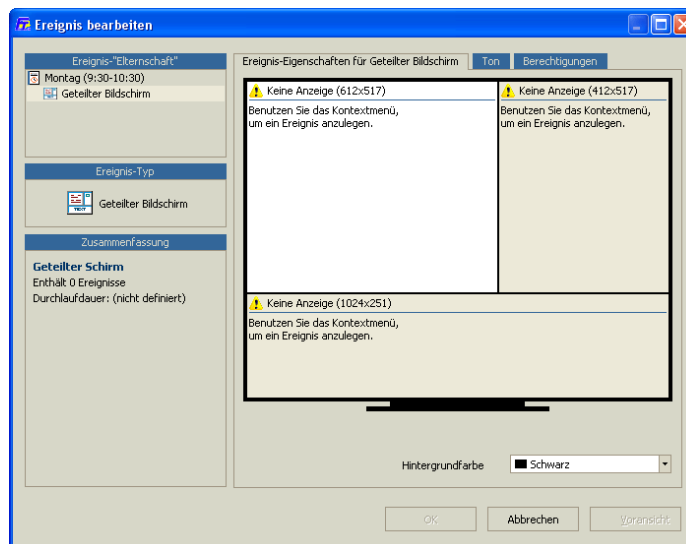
Ereignis bearbeiten

Ereignis-"Elternschaft"
Montag (9:30-10:30)
Geteilter Bildschirm

Ereignis-Typ
Geteilter Bildschirm

Zusammenfassung
Geteilter Schirm
Enthält 0 Ereignisse
Durchlaufdauer: (nicht definiert)

Ereignis-Eigenschaften für Geteilter Bildschirm | Ton | Berechtigungen

Keine Anzeige (612x517)
Benutzen Sie das Kontextmenü, um ein Ereignis anzulegen.

Keine Anzeige (412x517)
Benutzen Sie das Kontextmenü, um ein Ereignis anzulegen.

Keine Anzeige (1024x251)
Benutzen Sie das Kontextmenü, um ein Ereignis anzulegen.

Hintergrundfarbe
Schwarz

OK
Abbrechen
Voransicht